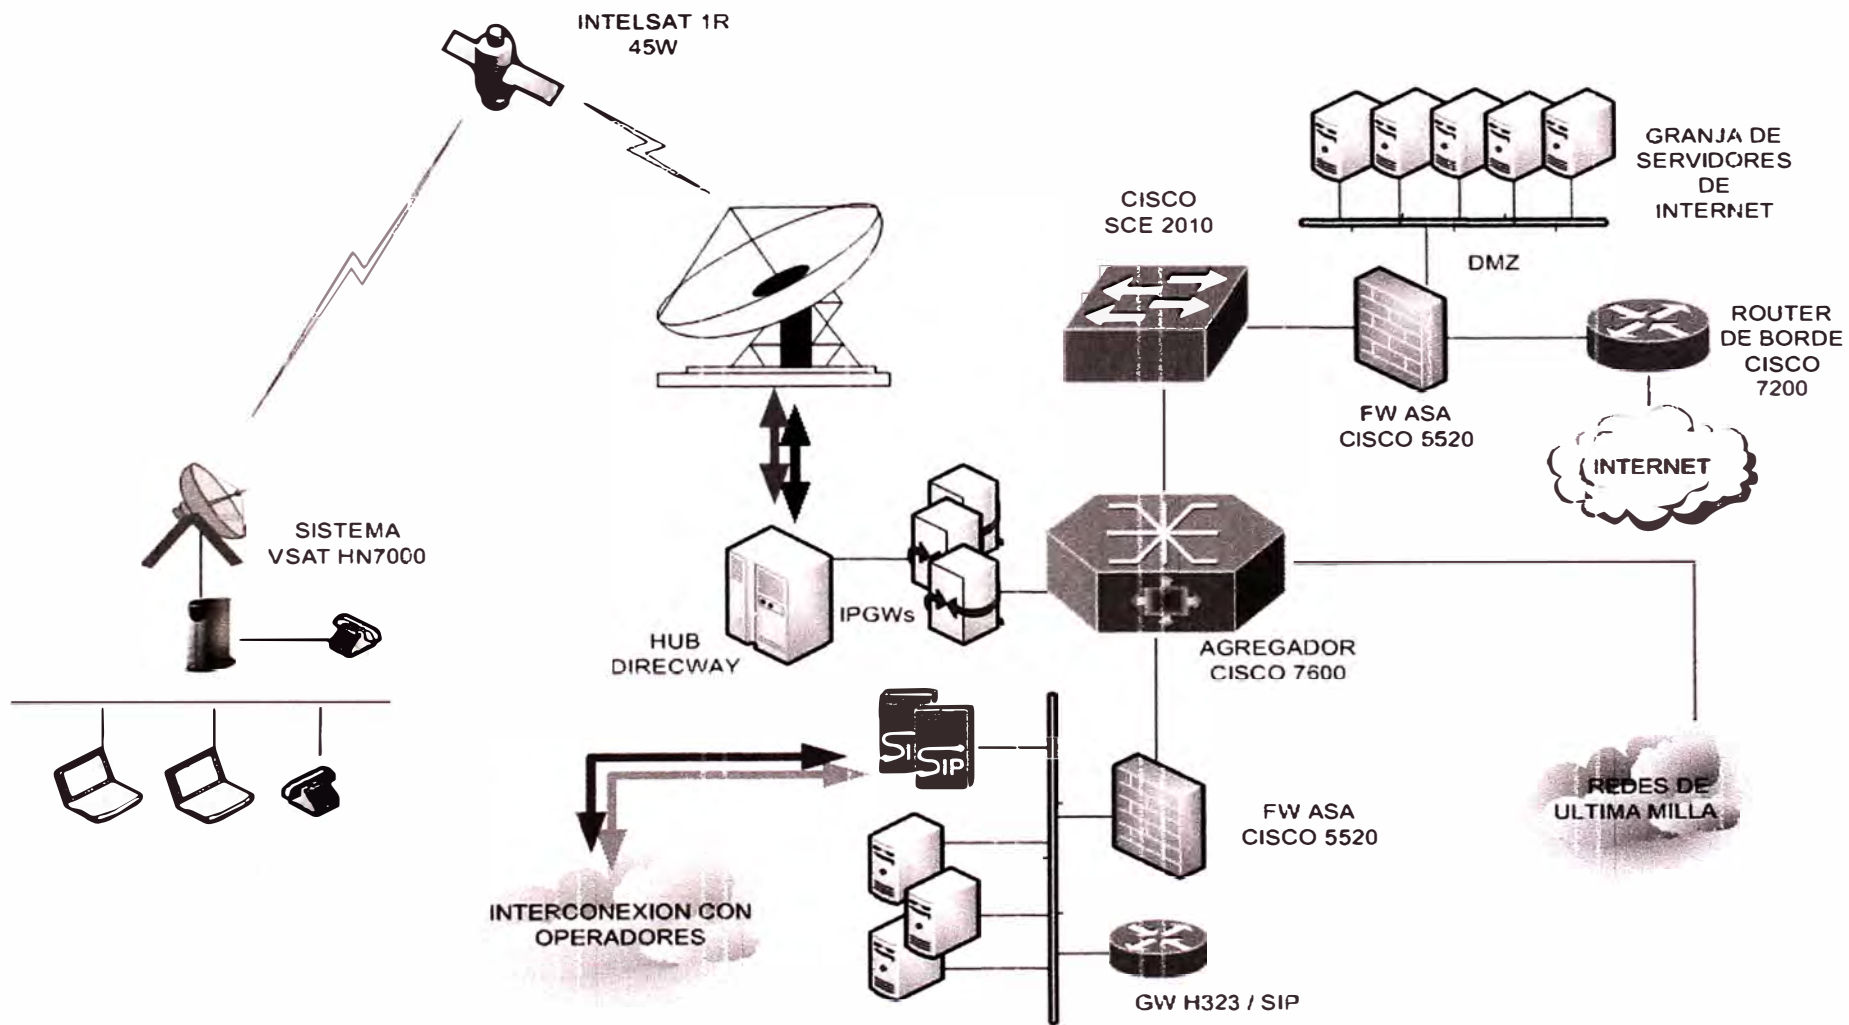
INTELSAT 1R
45W

GRANJA DE
SERVIDORES
DE
INTERNET

CISCO
SCE 2010

DMZ

ROUTER
DE BORDE
CISCO
7200

FW ASA
CISCO 5520

INTERNET

SISTEMA
VSAT HN7000

IPGWs

HUB
DIRECWAY

AGREGADOR
CISCO 7600

SIP

FW ASA
CISCO 5520

REDES DE
ULTIMA MILLA

INTERCONEXION CON
OPERADORES

GW H323 / SIP